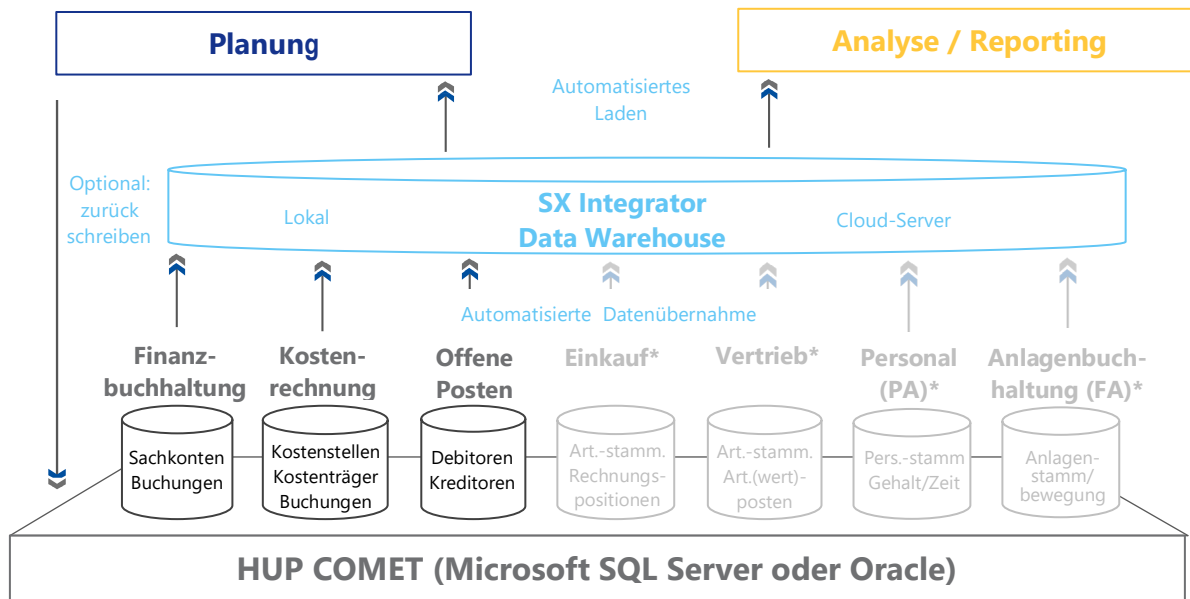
Planung

Analyse / Reporting

Automatisiertes Laden

Optional: zurück schreiben

SX Integrator Data Warehouse

Lokal

Cloud-Server

Automatisierte Datenübernahme

Finanzbuchhaltung

Kostenrechnung

Offene Posten

Einkauf*

Vertrieb*

Personal (PA)*

Anlagenbuchhaltung (FA)*

Sachkonten Buchungen

Kostenstellen Kostenträger Buchungen

Debitoren Kreditoren

Art.-stamm. Rechnungspositionen

Art.-stamm. Art.(wert)-posten

Pers.-stamm Gehalt/Zeit

Anlagenstamm/ bewegung

HUP COMET (Microsoft SQL Server oder Oracle)